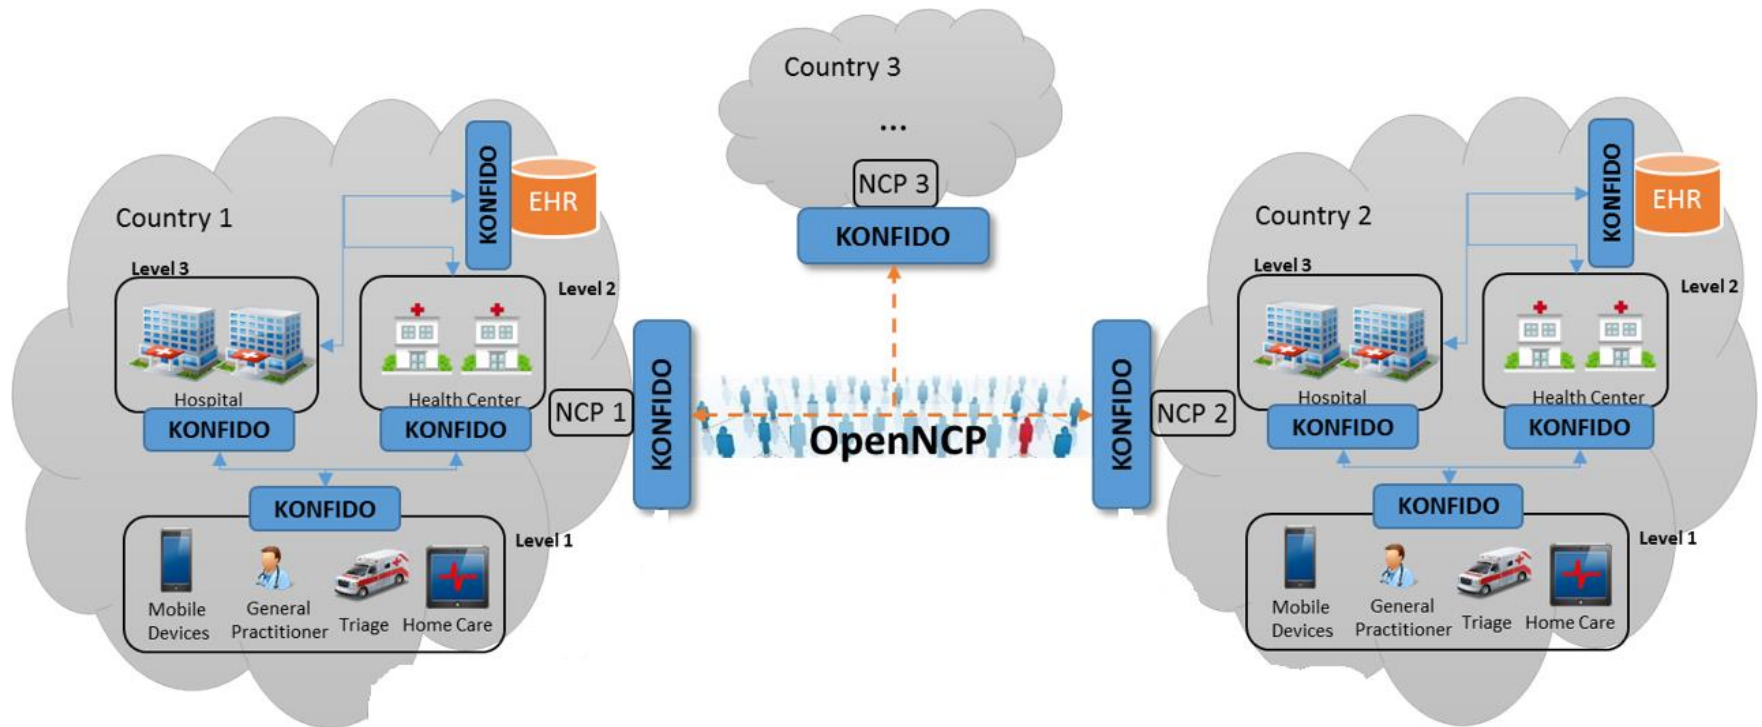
Country 3

...

NCP 3

KONFIDO

Country 1

KONFIDO

EHR

Level 3

Level 2

Hospital

Health Center

KONFIDO

KONFIDO

NCP 1

KONFIDO

KONFIDO

Level 1

Mobile Devices

General Practitioner

Triage

Home Care

OpenNCP

KONFIDO

NCP 2

Country 2

KONFIDO

EHR

Level 3

Level 2

Hospital

Health Center

KONFIDO

KONFIDO

KONFIDO

Level 1

Mobile Devices

General Practitioner

Triage

Home Care